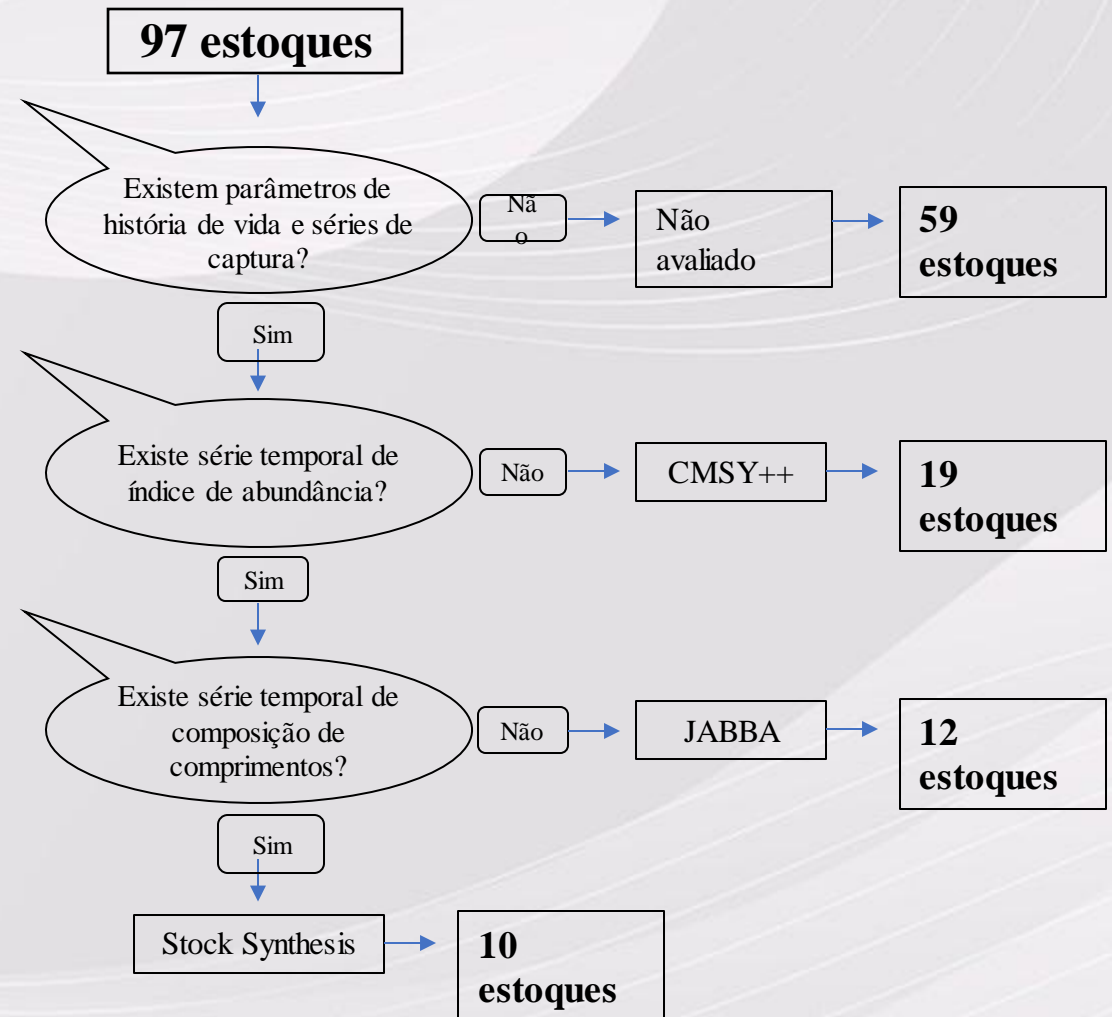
97 estoques

Existem parâmetros de história de vida e séries de captura?

Não

Não avaliado

59 estoques

Sim

Existe série temporal de índice de abundância?

Não

CMSY++

19 estoques

Sim

Existe série temporal de composição de comprimentos?

Não

JABBA

12 estoques

Sim

Stock Synthesis

10 estoques